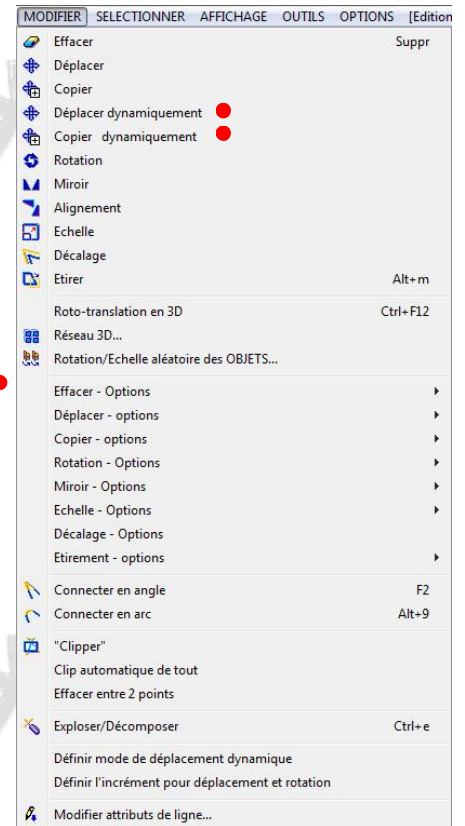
MODIFIER SELECTIONNER AFFICHAGE OUTILS OPTIONS [Edition

Effacer Suppr
Déplacer
Copier
Déplacer dynamiquement
Copier dynamiquement
Rotation
Miroir
Alignement
Echelle
Décalage
Etirer Alt+m

Roto-translation en 3D Ctrl+F12
Réseau 3D...
Rotation/Echelle aléatoire des OBJETS...

Effacer - Options
Déplacer - options
Copier - options
Rotation - Options
Miroir - Options
Echelle - Options
Décalage - Options
Etirement - options

Connecter en angle F2
Connecter en arc Alt+9

"Clipper"
Clip automatique de tout
Effacer entre 2 points

Exploser/Décomposer Ctrl+e

Définir mode de déplacement dynamique
Définir l'incrément pour déplacement et rotation

Modifier attributs de ligne...